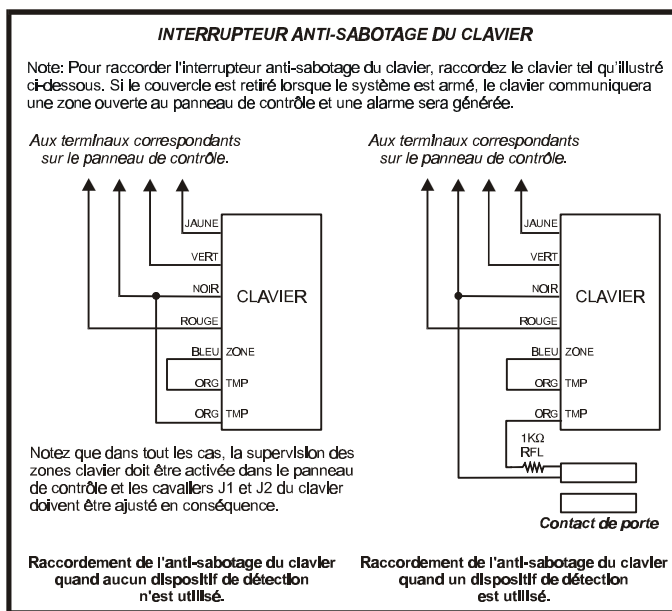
INTERRUPTEUR ANTI-SABOTAGE DU CLAVIER

Note: Pour raccorder l'interrupteur anti-sabotage du clavier, raccordez le clavier tel qu'illustré ci-dessous. Si le couvercle est retiré lorsque le système est armé, le clavier communiquera une zone ouverte au panneau de contrôle et une alarme sera générée.

Aux terminaux correspondants sur le panneau de contrôle.

JAUNE
VERT
NOIR
ROUGE
CLAVIER
BLEU ZONE
ORG TMP
ORG TMP

Notez que dans tout les cas, la supervision des zones clavier doit être activée dans le panneau de contrôle et les cavaliers J1 et J2 du clavier doivent être ajusté en conséquence.

Raccordement de l'anti-sabotage du clavier quand aucun dispositif de détection n'est utilisé.

Aux terminaux correspondants sur le panneau de contrôle.

JAUNE
VERT
NOIR
ROUGE
CLAVIER
BLEU ZONE
ORG TMP
ORG TMP
1KΩ
RFL
Contact de porte

Raccordement de l'anti-sabotage du clavier quand un dispositif de détection est utilisé.